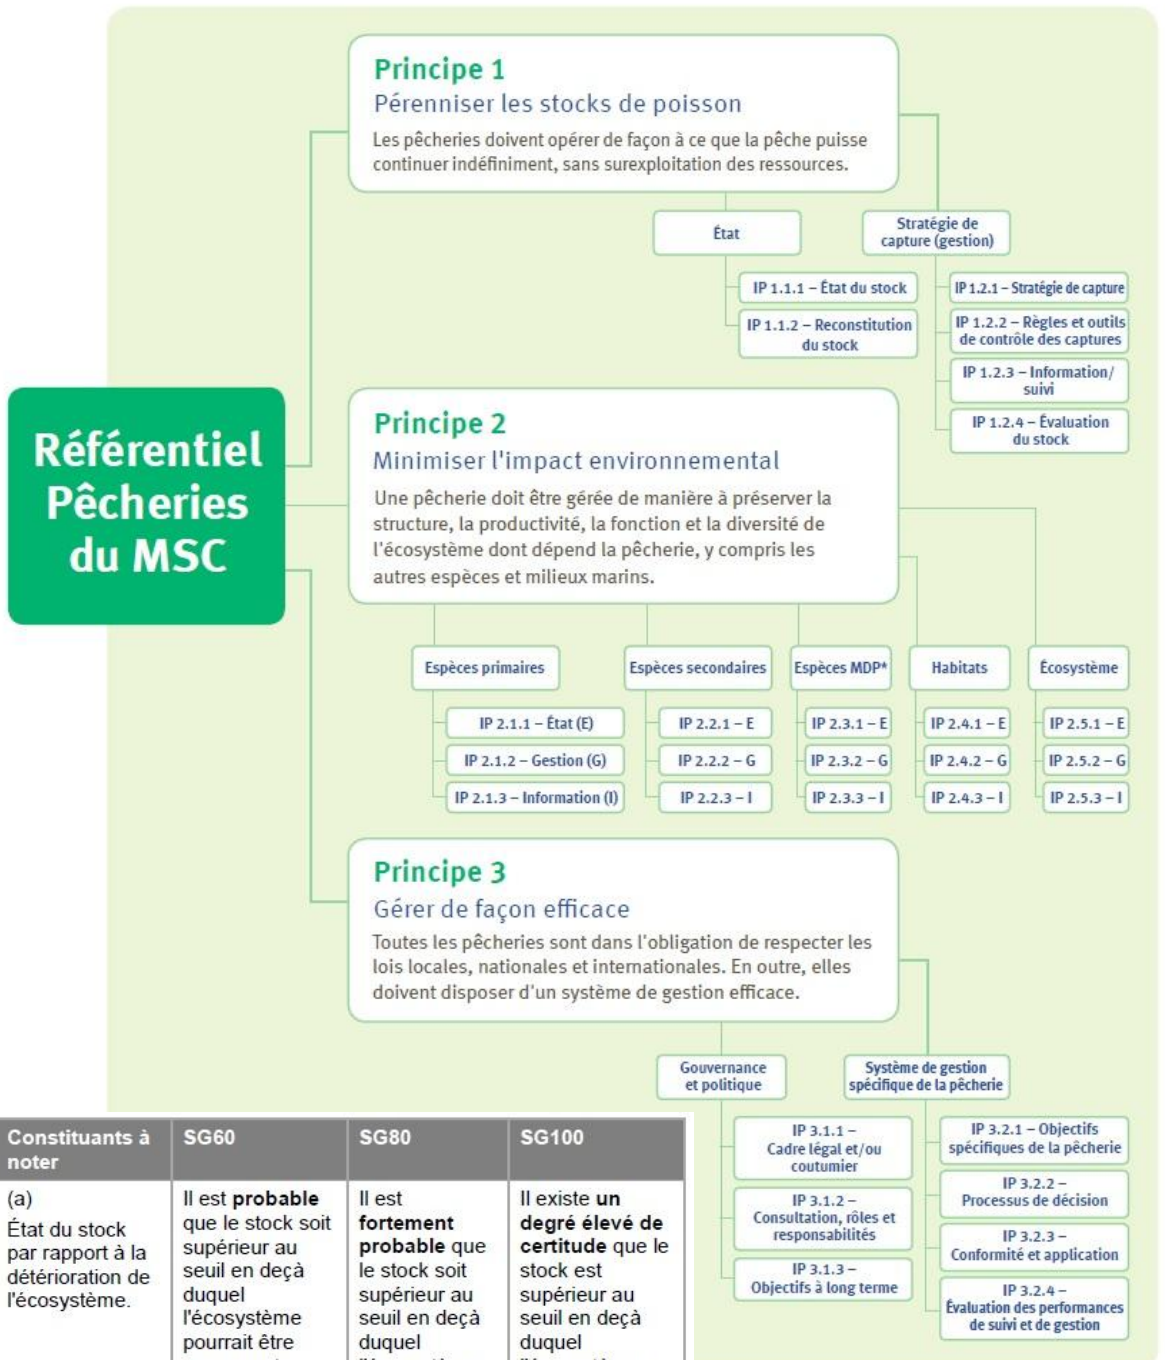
Référentiel Pêcheries du MSC

Principe 1
Pérenniser les stocks de poisson
Les pêcheries doivent opérer de façon à ce que la pêche puisse continuer indéfiniment, sans surexploitation des ressources.

État
IP 1.1.1 – État du stock
IP 1.1.2 – Reconstitution du stock

Stratégie de capture (gestion)
IP 1.2.1 – Stratégie de capture
IP 1.2.2 – Règles et outils de contrôle des captures
IP 1.2.3 – Information/ suivi
IP 1.2.4 – Évaluation du stock

Principe 2
Minimiser l'impact environnemental
Une pêcherie doit être gérée de manière à préserver la structure, la productivité, la fonction et la diversité de l'écosystème dont dépend la pêcherie, y compris les autres espèces et milieux marins.

Espèces primaires
IP 2.1.1 – État (E)
IP 2.1.2 – Gestion (G)
IP 2.1.3 – Information (I)

Espèces secondaires
IP 2.2.1 – E
IP 2.2.2 – G
IP 2.2.3 – I

Espèces MDP*
IP 2.3.1 – E
IP 2.3.2 – G
IP 2.3.3 – I

Habitats
IP 2.4.1 – E
IP 2.4.2 – G
IP 2.4.3 – I

Écosystème
IP 2.5.1 – E
IP 2.5.2 – G
IP 2.5.3 – I

Principe 3
Gérer de façon efficace
Toutes les pêcheries sont dans l'obligation de respecter les lois locales, nationales et internationales. En outre, elles doivent disposer d'un système de gestion efficace.

Gouvernance et politique
IP 3.1.1 – Cadre légal et/ou coutumier
IP 3.1.2 – Consultation, rôles et responsabilités
IP 3.1.3 – Objectifs à long terme

Système de gestion spécifique de la pêcherie
IP 3.2.1 – Objectifs spécifiques de la pêcherie
IP 3.2.2 – Processus de décision
IP 3.2.3 – Conformité et application
IP 3.2.4 – Évaluation des performances de suivi et de gestion

| Constituants à noter | SG60 | SG80 | SG100 |
|---|---|---|---|
| (a) État du stock par rapport à la détérioration de l'écosystème. | Il est **probable** que le stock soit supérieur au seuil en deçà duquel l'écosystème pourrait être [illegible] | Il est **fortement probable** que le stock soit supérieur au seuil en deçà duquel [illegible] | Il existe **un degré élevé de certitude** que le stock est supérieur au seuil en deçà duquel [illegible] |